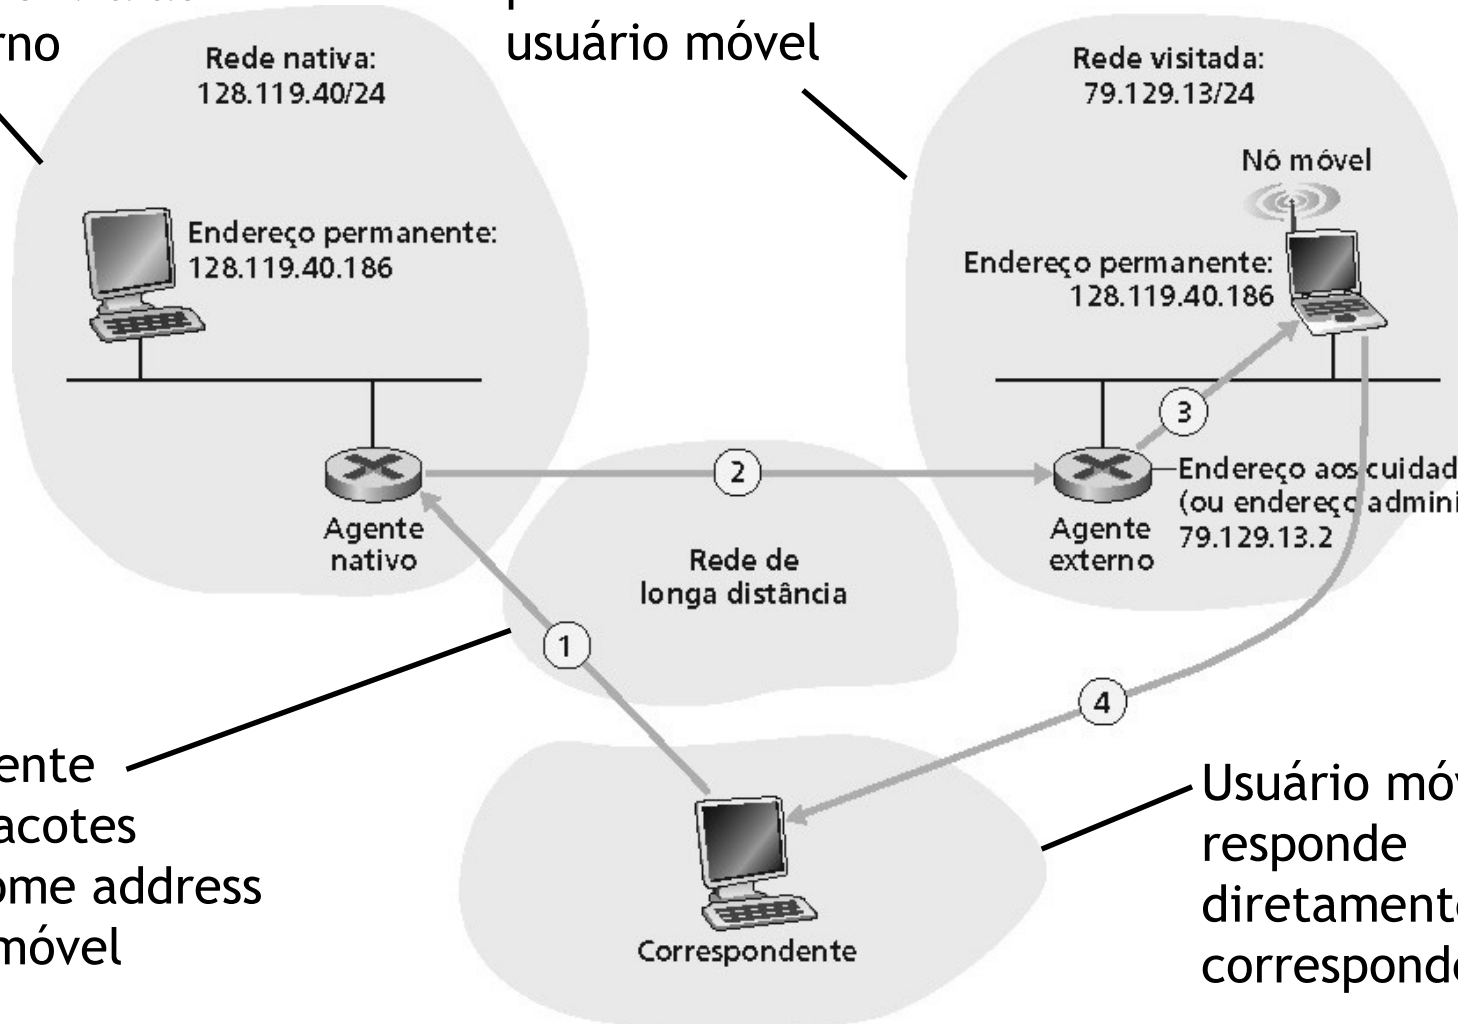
rno

usuário móvel

Rede nativa:
128.119.40/24

Rede visitada:
79.129.13/24

Nó móvel

Endereço permanente:
128.119.40.186

Endereço permanente:
128.119.40.186

3

2

Endereço aos cuidad
(ou endereço admini
79.129.13.2

Agente
nativo

Agente
externo

Rede de
longa distância

1

4

ente
acotes
ome address
móvel

Usuário móv
responde
diretamente
corresponde

Correspondente